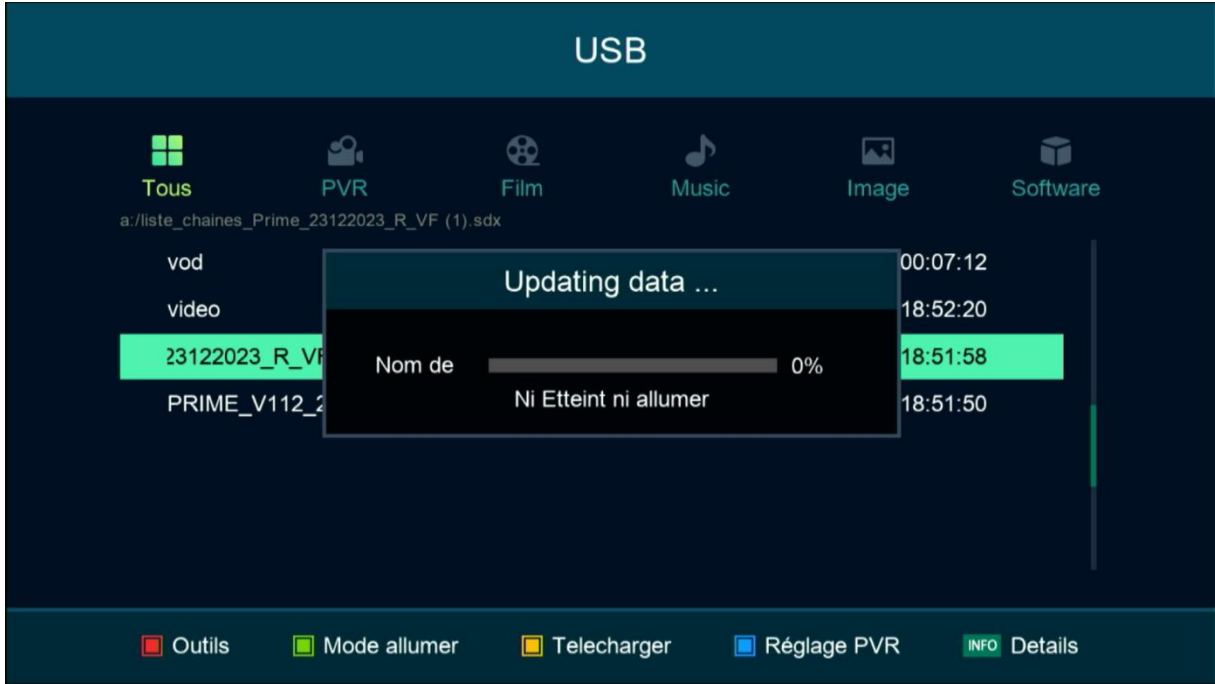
USB

Tous PVR Film Music Image Software

a:/liste_chaines_Prime_23122023_R_VF (1).sdx

vod 00:07:12
video 18:52:20
23122023_R_VF 18:51:58
PRIME_V112_2 18:51:50

Updating data ...

Nom de 0%

Ni Etteint ni allumer

Outils Mode allumer Telecharger Réglage PVR INFO Details